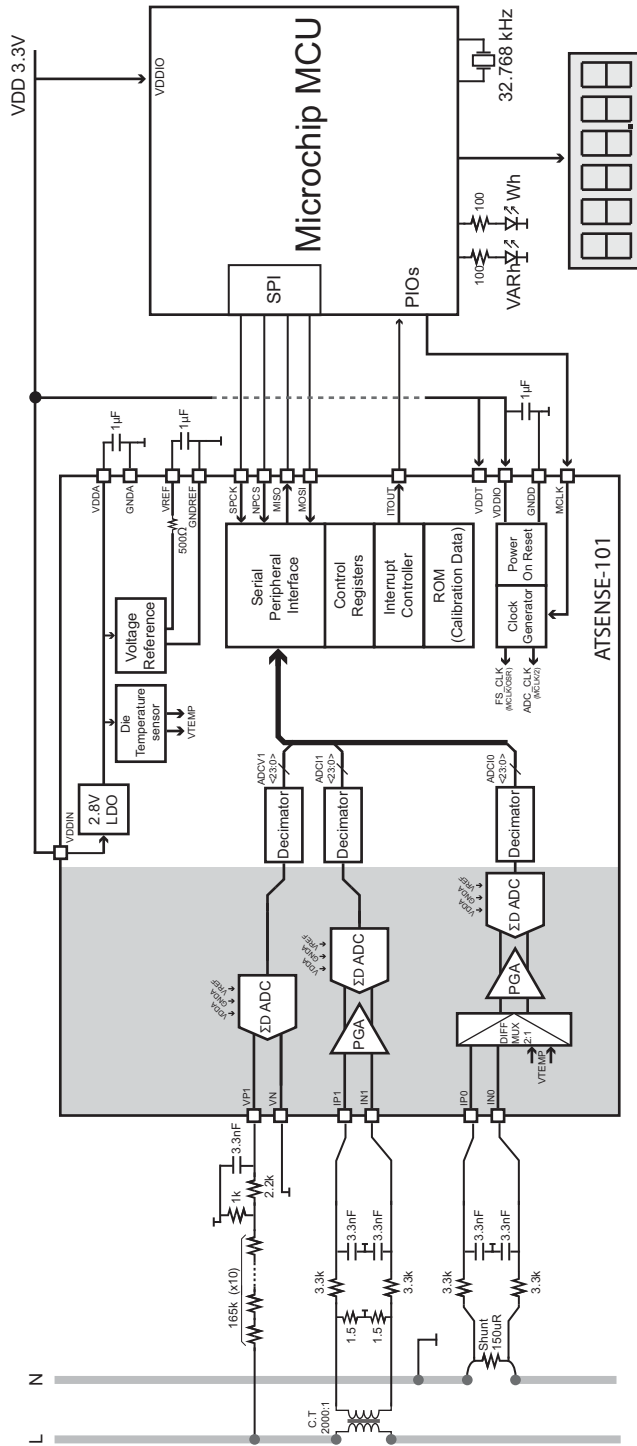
VDD 3.3V
VDDIO
Microchip MCU
32.768 kHz
SPI
PIOs
100
100
Wh
VARh
1µF
1µF
1µF
VDDA
GNDA
VREF
GNDREF
500Ω
SPCK
NPCS
MISO
MOSI
ITOUT
VDDT
VDDIO
GNDD
MCLK
Serial Peripheral Interface
Control Registers
Interrupt Controller
ROM (Calibration Data)
Power On Reset
Clock Generator
FS_CLK (MCLK/OSR)
ADC_CLK (MCLK/2)
ATSENSE-101
Voltage Reference
Die Temperature sensor
VTEMP
2.8V LDO
VDDIN
ADCV1 <23:0>
ADCI1 <23:0>
ADCI0 <23:0>
Decimator
Decimator
Decimator
ΣD ADC
ΣD ADC
ΣD ADC
VDDA GNDA VREF
VDDA GNDA VREF
VDDA GNDA VREF
PGA
PGA
DIFF MUX 2:1
VTEMP
VP1
VN
IP1
IN1
IP0
IN0
3.3nF
2.2k
1k
165k (x10)
3.3nF
3.3nF
3.3k
3.3k
1.5
1.5
3.3nF
3.3nF
3.3k
3.3k
Shunt 150uR
C.T 2000:1
N
L